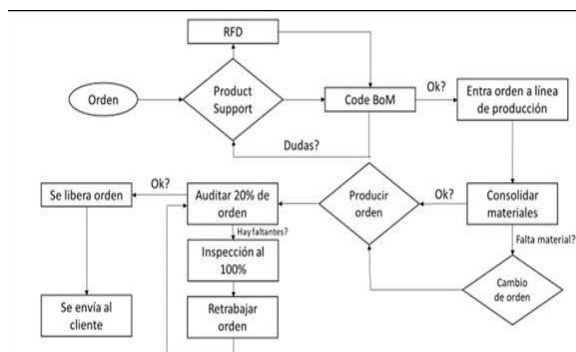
RFD

Orden

Product Support

Code BoM

Ok?

Entra orden a línea de producción

Dudas?

Se libera orden

Ok?

Auditar 20% de orden

Producir orden

Ok?

Consolidar materiales

Hay faltantes?

Inspección al 100%

Falta material?

Cambio de orden

Se envía al cliente

Retrabajar orden